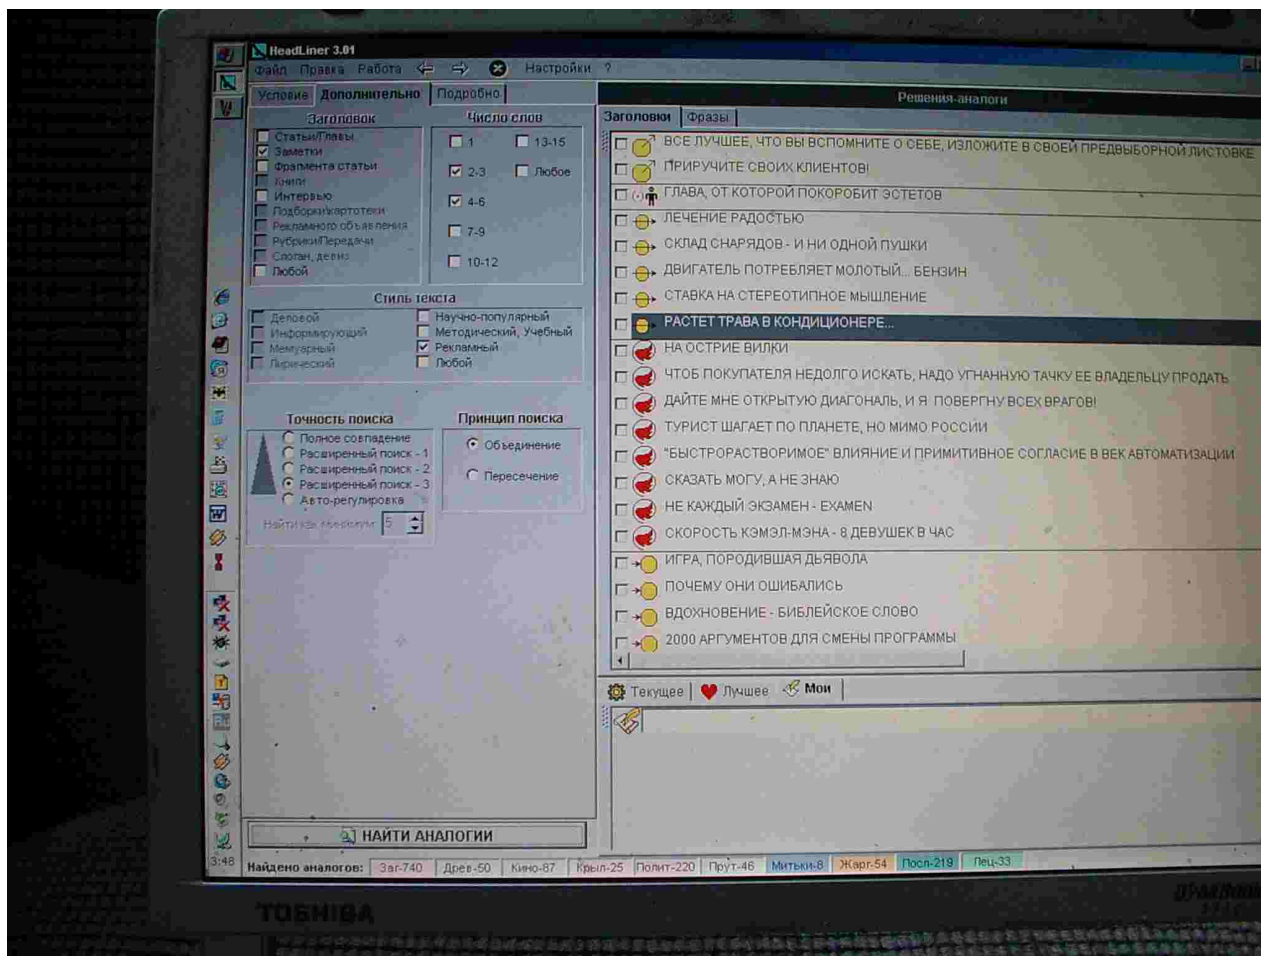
HeadLiner 3.01
Файл Правка Работа Настройки ?

Условие Дополнительно Подробно

Заголовок
Статьи/Главы
Заметки
Фрагмента статьи
Книги
Интервью
Подборки/картотеки
Рекламного объявления
Рубрики/Передачи
Слоган, девиз
Любой

Число слов
1
13-15
2-3
Любое
4-6
7-9
10-12

Стиль текста
Деловой
Информирующий
Мемуарный
Лирический
Научно-популярный
Методический, Учебный
Рекламный
Любой

Точность поиска
Полное совпадение
Расширенный поиск - 1
Расширенный поиск - 2
Расширенный поиск - 3
Авто-регулировка
Найти как минимум 5

Принцип поиска
Объединение
Пересечение

НАЙТИ АНАЛОГИИ

Решения-аналоги
Заголовки Фразы

ВСЕ ЛУЧШЕЕ, ЧТО ВЫ ВСПОМНИТЕ О СЕБЕ, ИЗЛОЖИТЕ В СВОЕЙ ПРЕДВЫБОРНОЙ ЛИСТОВКЕ
ПРИРУЧИТЕ СВОИХ КЛИЕНТОВ!
ГЛАВА, ОТ КОТОРОЙ ПОКОРОБИТ ЭСТЕТОВ
ЛЕЧЕНИЕ РАДОСТЬЮ
СКЛАД СНАРЯДОВ - И НИ ОДНОЙ ПУШКИ
ДВИГАТЕЛЬ ПОТРЕБЛЯЕТ МОЛОТЫЙ... БЕНЗИН
СТАВКА НА СТЕРЕОТИПНОЕ МЫШЛЕНИЕ
РАСТЕТ ТРАВА В КОНДИЦИОНЕРЕ...
НА ОСТРИЕ ВИЛКИ
ЧТОБ ПОКУПАТЕЛЯ НЕДОЛГО ИСКАТЬ, НАДО УГНАННУЮ ТАЧКУ ЕЕ ВЛАДЕЛЬЦУ ПРОДАТЬ
ДАЙТЕ МНЕ ОТКРЫТУЮ ДИАГОНАЛЬ, И Я ПОВЕРГНУ ВСЕХ ВРАГОВ!
ТУРИСТ ШАГАЕТ ПО ПЛАНЕТЕ, НО МИМО РОССИИ
"БЫСТРОРАСТВОРИМОЕ" ВЛИЯНИЕ И ПРИМИТИВНОЕ СОГЛАСИЕ В ВЕК АВТОМАТИЗАЦИИ
СКАЗАТЬ МОГУ, А НЕ ЗНАЮ
НЕ КАЖДЫЙ ЭКЗАМЕН - EXAMEN
СКОРОСТЬ КЭМЭЛ-МЭНА - 8 ДЕВУШЕК В ЧАС
ИГРА, ПОРОДИВШАЯ ДЬЯВОЛА
ПОЧЕМУ ОНИ ОШИБАЛИСЬ
ВДОХНОВЕНИЕ - БИБЛЕЙСКОЕ СЛОВО
2000 АРГУМЕНТОВ ДЛЯ СМЕНЫ ПРОГРАММЫ

Текущее Лучшее Мои

3:48
Найдено аналогов: Заг-740 Древ-50 Кино-87 Крыл-25 Полит-220 Прут-46 Митьки-8 Жарг-54 Посл-219 Пец-33

TOSHIBA